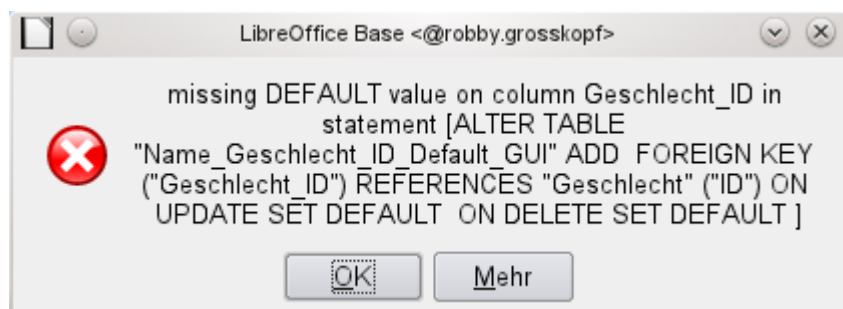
LibreOffice Base <@robby.grosskopf>

missing DEFAULT value on column Geschlecht_ID in statement [ALTER TABLE "Name_Geschlecht_ID_Default_GUI" ADD FOREIGN KEY ("Geschlecht_ID") REFERENCES "Geschlecht" ("ID") ON UPDATE SET DEFAULT ON DELETE SET DEFAULT ]

OK

Mehr